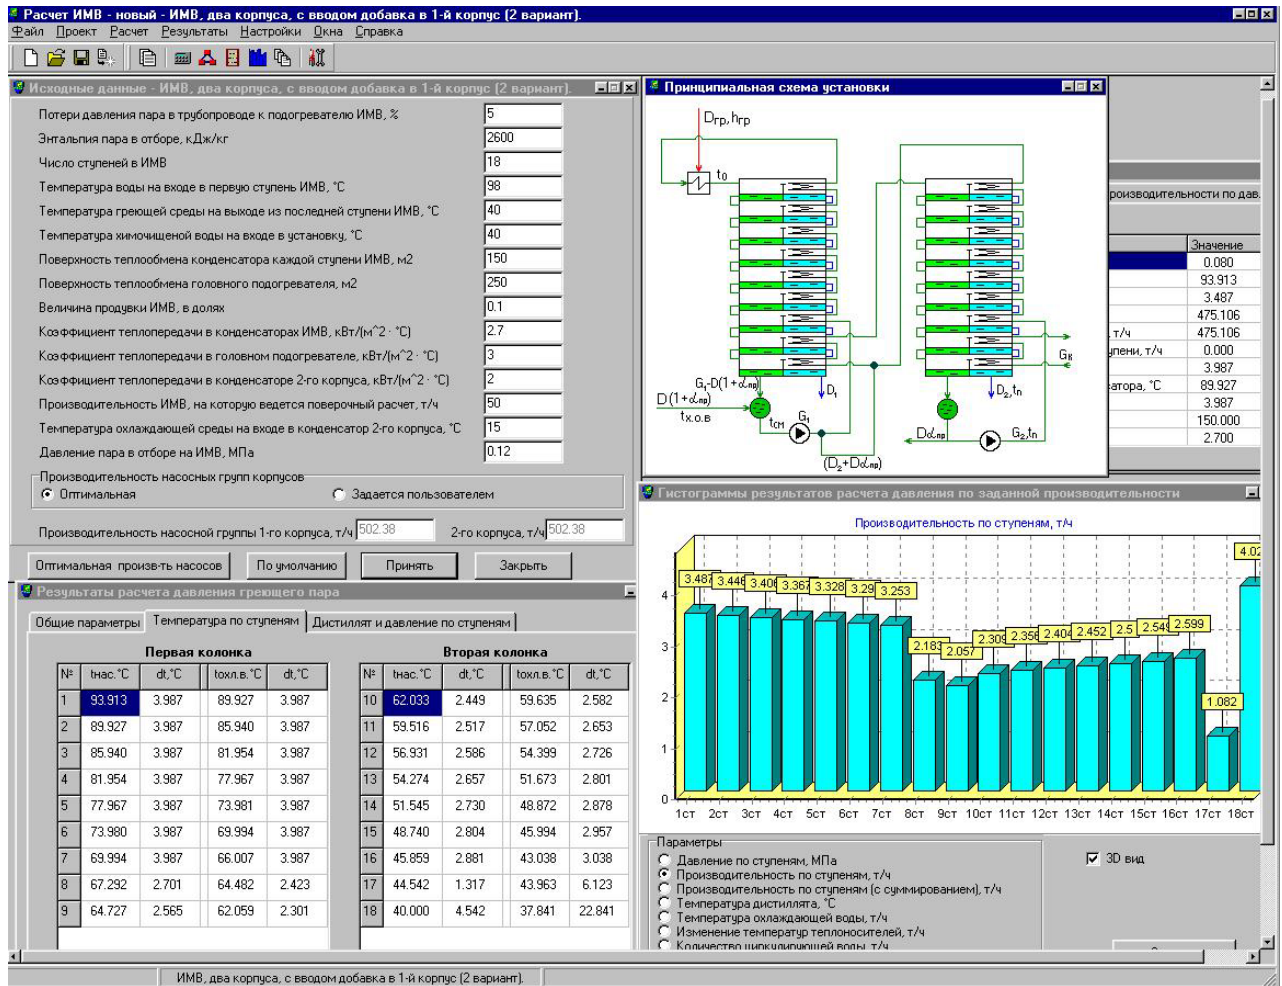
Расчет ИМВ - новый - ИМВ, два корпуса, с вводом добавка в 1-й корпус (2 вариант).

Файл Проект Расчет Результаты Настройки Окна Справка

Исходные данные - ИМВ, два корпуса, с вводом добавка в 1-й корпус (2 вариант).

Потери давления пара в трубопроводе к подогревателю ИМВ, % 5
Энтальпия пара в отборе, кДж/кг 2600
Число ступеней в ИМВ 18
Температура воды на входе в первую ступень ИМВ, °С 98
Температура греющей среды на выходе из последней ступени ИМВ, °С 40
Температура химочищеной воды на входе в установку, °С 40
Поверхность теплообмена конденсатора каждой ступени ИМВ, м2 150
Поверхность теплообмена головного подогревателя, м2 250
Величина продувки ИМВ, в долях 0.1
Коэффициент теплопередачи в конденсаторах ИМВ, кВт/(м^2 · °С) 2.7
Коэффициент теплопередачи в головном подогревателе, кВт/(м^2 · °С) 3
Коэффициент теплопередачи в конденсаторе 2-го корпуса, кВт/(м^2 · °С) 2
Производительность ИМВ, на которую ведется поверочный расчет, т/ч 50
Температура охлаждающей среды на входе в конденсатор 2-го корпуса, °С 15
Давление пара в отборе на ИМВ, МПа 0.12

Производительность насосных групп корпусов
Оптимальная
Задается пользователем

Производительность насосной группы 1-го корпуса, т/ч 502.38 2-го корпуса, т/ч 502.38

Оптимальная произв-ть насосов | По умолчанию | Принять | Закрыть

Принципиальная схема установки

$D_{гр}, h_{гр}$
$t_0$
$G_1 \cdot D(1+\alpha_{пр})$
$D(1+\alpha_{пр})$
$t_{х.о.в}$
$t_{см}$
$G_1$
$D_1$
$D_2, t_n$
$D\alpha_{пр}$
$G_2, t_n$
$G_к$
$(D_2+D\alpha_{пр})$

роизводительности по дав

Значение
0.080
93.913
3.487
475.106
т/ч 475.106
пени, т/ч 0.000
3.987
атора, °С 89.927
3.987
150.000
2.700

Результаты расчета давления греющего пара

Общие параметры | Температура по ступеням | Дистиллят и давление по ступеням

Первая колонка

| № | tнас.°С | dt,°С | tохл.в.°С | dt,°С |
|---|---|---|---|---|
| 1 | 93.913 | 3.987 | 89.927 | 3.987 |
| 2 | 89.927 | 3.987 | 85.940 | 3.987 |
| 3 | 85.940 | 3.987 | 81.954 | 3.987 |
| 4 | 81.954 | 3.987 | 77.967 | 3.987 |
| 5 | 77.967 | 3.987 | 73.981 | 3.987 |
| 6 | 73.980 | 3.987 | 69.994 | 3.987 |
| 7 | 69.994 | 3.987 | 66.007 | 3.987 |
| 8 | 67.292 | 2.701 | 64.482 | 2.423 |
| 9 | 64.727 | 2.565 | 62.059 | 2.301 |

Вторая колонка

| № | tнас.°С | dt,°С | tохл.в.°С | dt,°С |
|---|---|---|---|---|
| 10 | 62.033 | 2.449 | 59.635 | 2.582 |
| 11 | 59.516 | 2.517 | 57.052 | 2.653 |
| 12 | 56.931 | 2.586 | 54.399 | 2.726 |
| 13 | 54.274 | 2.657 | 51.673 | 2.801 |
| 14 | 51.545 | 2.730 | 48.872 | 2.878 |
| 15 | 48.740 | 2.804 | 45.994 | 2.957 |
| 16 | 45.859 | 2.881 | 43.038 | 3.038 |
| 17 | 44.542 | 1.317 | 43.963 | 6.123 |
| 18 | 40.000 | 4.542 | 37.841 | 22.841 |

Гистограммы результатов расчета давления по заданной производительности

Производительность по ступеням, т/ч

3.487 3.446 3.406 3.367 3.328 3.29 3.253 2.183 2.057 2.309 2.356 2.404 2.452 2.5 2.549 2.599 1.082 4.02
0 1 2 3 4
1ст 2ст 3ст 4ст 5ст 6ст 7ст 8ст 9ст 10ст 11ст 12ст 13ст 14ст 15ст 16ст 17ст 18ст

Параметры
Давление по ступеням, МПа
Производительность по ступеням, т/ч
Производительность по ступеням (с суммированием), т/ч
Температура дистиллята, °С
Температура охлаждающей воды, т/ч
Изменение температур теплоносителей, т/ч
Количество циркулирующей воды, т/ч

3D вид

ИМВ, два корпуса, с вводом добавка в 1-й корпус (2 вариант).